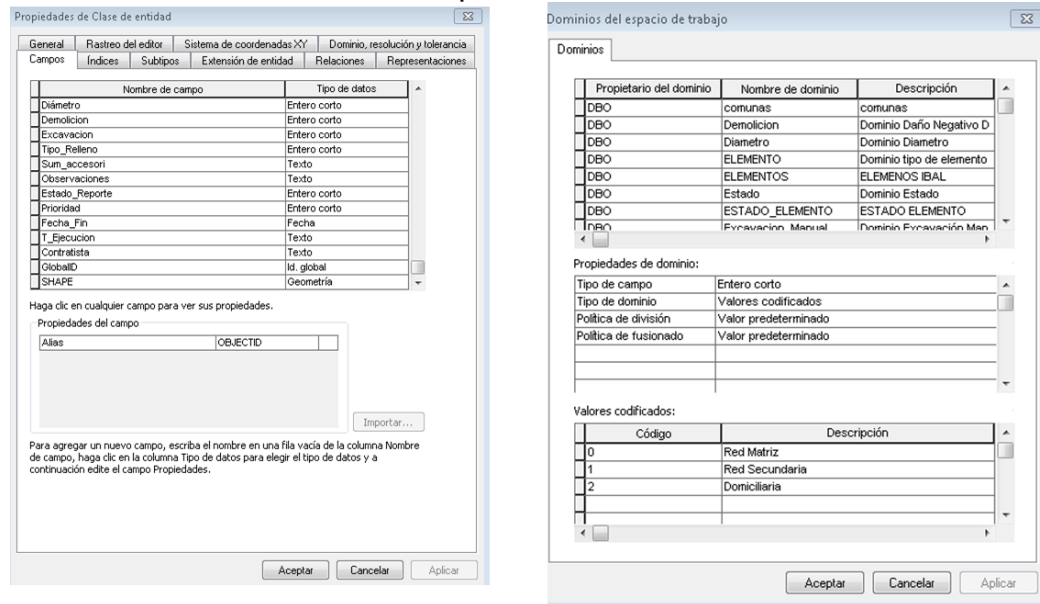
Propiedades de Clase de entidad

General | Rastreo del editor | Sistema de coordenadas XY | Dominio, resolución y tolerancia
Campos | Índices | Subtipos | Extensión de entidad | Relaciones | Representaciones

| Nombre de campo | Tipo de datos |
|---|---|
| Diámetro | Entero corto |
| Demolicion | Entero corto |
| Excavacion | Entero corto |
| Tipo_Relleno | Entero corto |
| Sum_accesori | Texto |
| Observaciones | Texto |
| Estado_Reporte | Entero corto |
| Prioridad | Entero corto |
| Fecha_Fin | Fecha |
| T_Ejecucion | Texto |
| Contratista | Texto |
| GlobalID | Id. global |
| SHAPE | Geometría |

Haga clic en cualquier campo para ver sus propiedades.

Propiedades del campo

| Alias | OBJECTID |
|---|---|

Importar...

Para agregar un nuevo campo, escriba el nombre en una fila vacía de la columna Nombre de campo, haga clic en la columna Tipo de datos para elegir el tipo de datos y a continuación edite el campo Propiedades.

Aceptar | Cancelar | Aplicar

Dominios del espacio de trabajo

Dominios

| Propietario del dominio | Nombre de dominio | Descripción |
|---|---|---|
| DBO | comunas | comunas |
| DBO | Demolicion | Dominio Daño Negativo D |
| DBO | Diametro | Dominio Diametro |
| DBO | ELEMENTO | Dominio tipo de elemento |
| DBO | ELEMENTOS | ELEMENOS IBAL |
| DBO | Estado | Dominio Estado |
| DBO | ESTADO_ELEMENTO | ESTADO ELEMENTO |
| DBO | Excavacion_Manual | Dominio Excavación Man |

Propiedades de dominio:

| Tipo de campo | Entero corto |
|---|---|
| Tipo de dominio | Valores codificados |
| Política de división | Valor predeterminado |
| Política de fusionado | Valor predeterminado |

Valores codificados:

| Código | Descripción |
|---|---|
| 0 | Red Matriz |
| 1 | Red Secundaria |
| 2 | Domiciliaria |

Aceptar | Cancelar | Aplicar